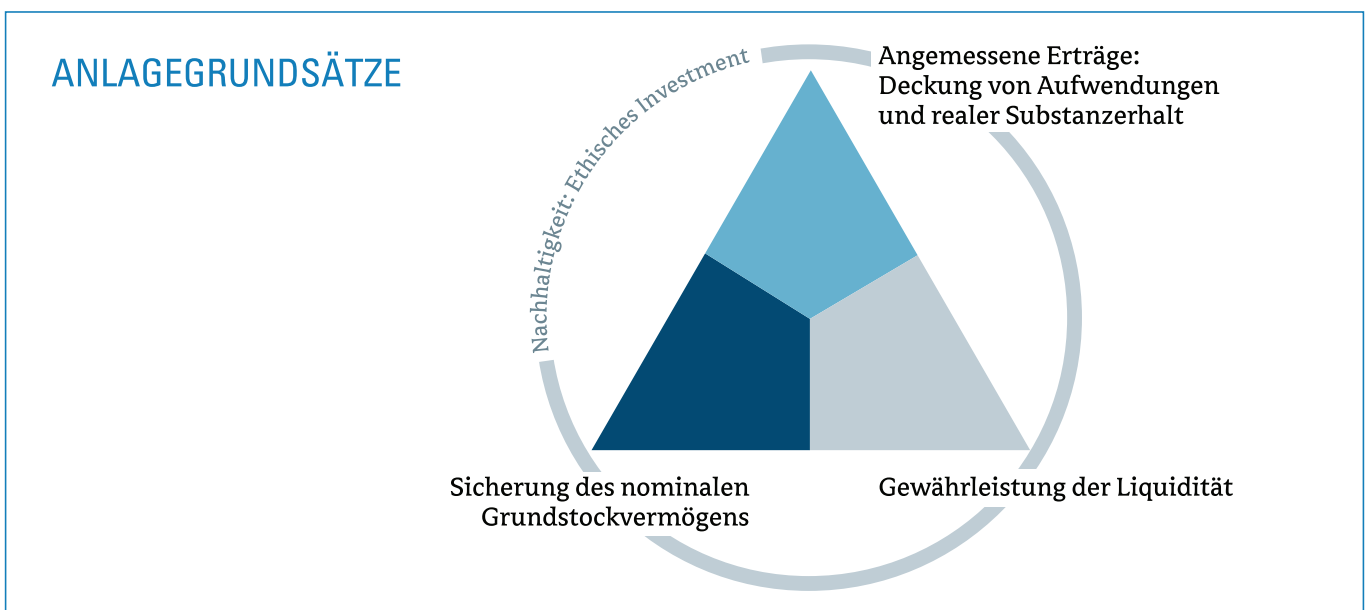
ANLAGEGRUNDSÄTZE

Nachhaltigkeit: Ethisches Investment

Angemessene Erträge: Deckung von Aufwendungen und realer Substanzerhalt

Sicherung des nominalen Grundstockvermögens

Gewährleistung der Liquidität